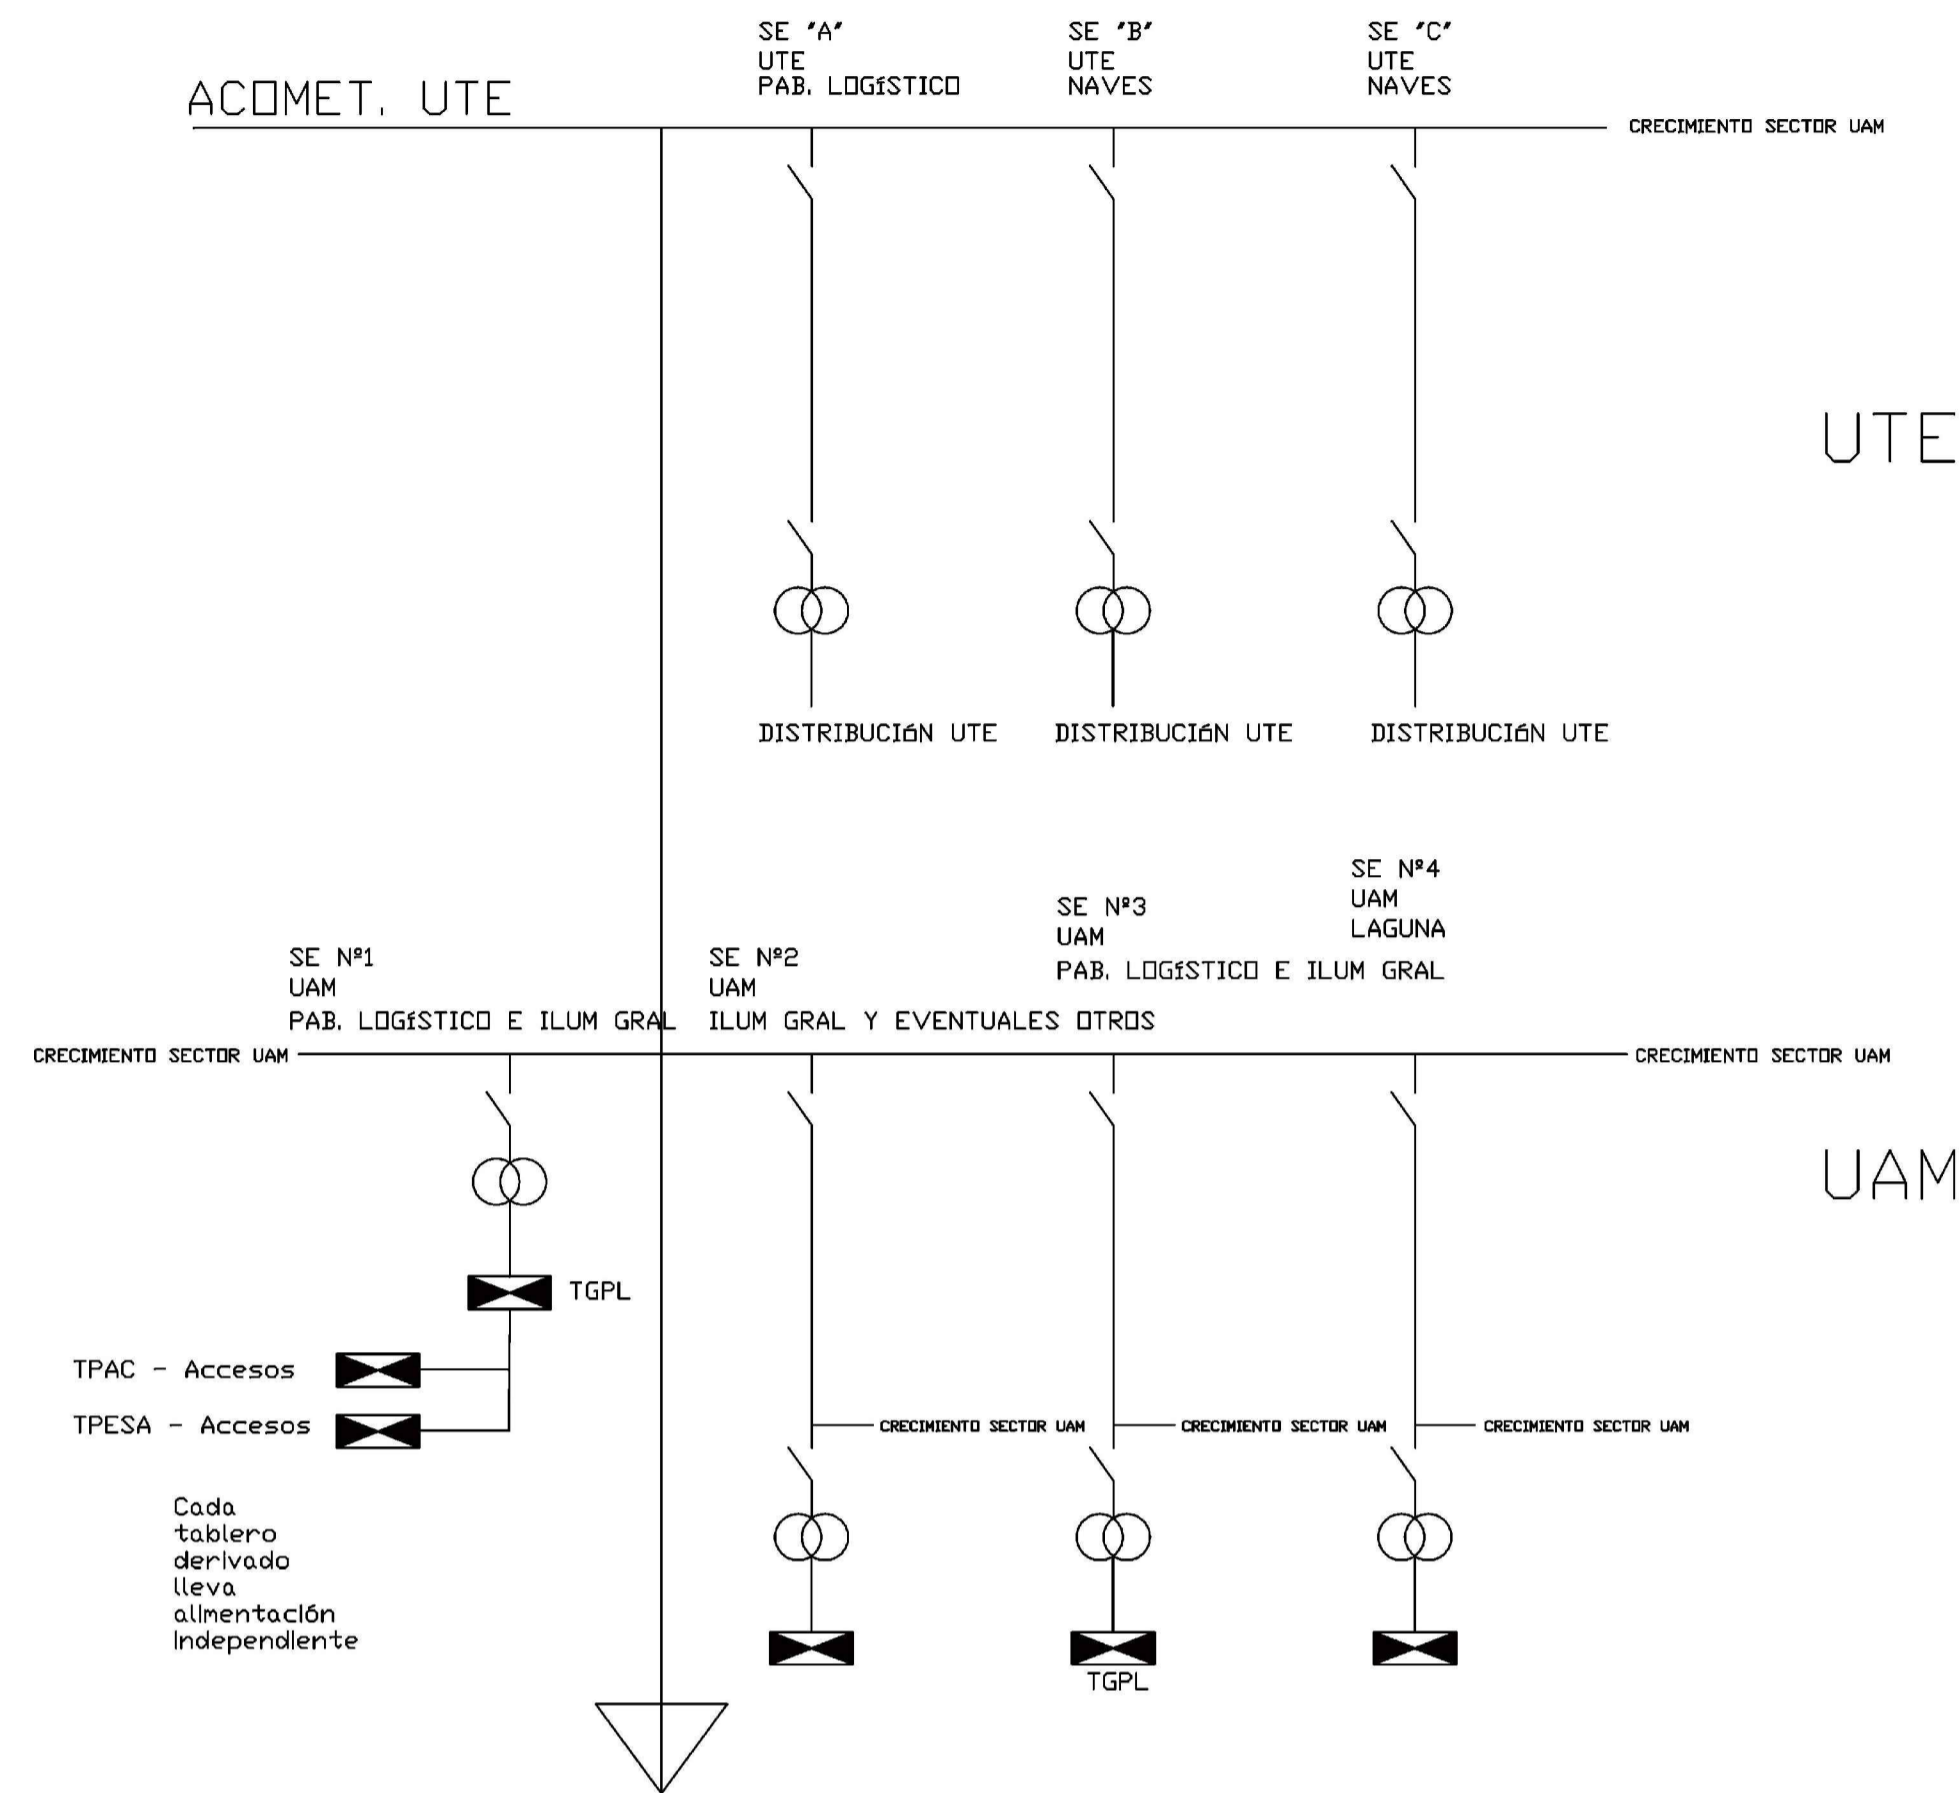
ACOMET. UTE

SE 'A'
UTE
PAB. LOGíSTICO

SE 'B'
UTE
NAVES

SE 'C'
UTE
NAVES

CRECIMIENTO SECTOR UAM

UTE

DISTRIBUCIóN UTE

DISTRIBUCIóN UTE

DISTRIBUCIóN UTE

SE Nº1
UAM
PAB. LOGíSTICO E ILUM GRAL

SE Nº2
UAM
ILUM GRAL Y EVENTUALES OTROS

SE Nº3
UAM
PAB. LOGíSTICO E ILUM GRAL

SE Nº4
UAM
LAGUNA

CRECIMIENTO SECTOR UAM

CRECIMIENTO SECTOR UAM

UAM

TGPL

TPAC - Accesos

TPESA - Accesos

CRECIMIENTO SECTOR UAM

CRECIMIENTO SECTOR UAM

CRECIMIENTO SECTOR UAM

Cada tablero derivado lleva alimentación independiente

TGPL